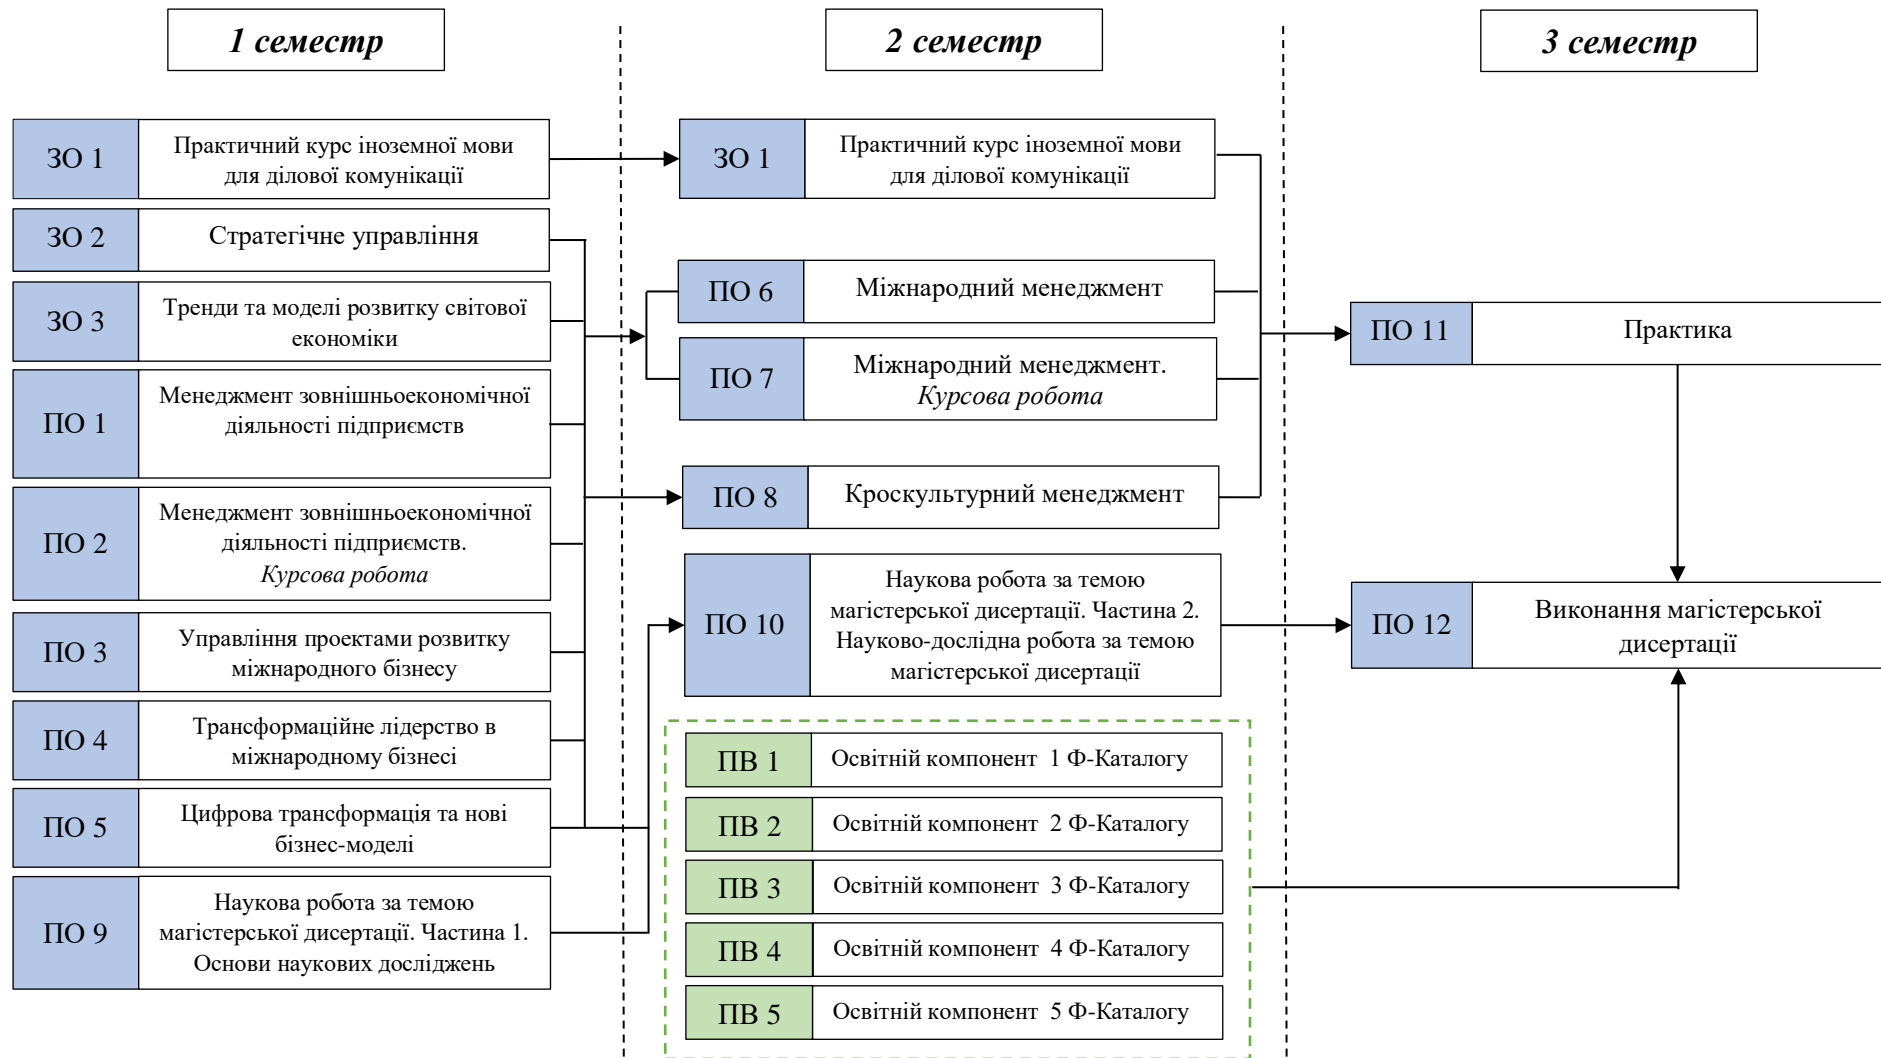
1 семестр

2 семестр

3 семестр

ЗО 1 Практичний курс іноземної мови для ділової комунікації

ЗО 2 Стратегічне управління

ЗО 3 Тренди та моделі розвитку світової економіки

ПО 1 Менеджмент зовнішньоекономічної діяльності підприємств

ПО 2 Менеджмент зовнішньоекономічної діяльності підприємств. *Курсова робота*

ПО 3 Управління проектами розвитку міжнародного бізнесу

ПО 4 Трансформаційне лідерство в міжнародному бізнесі

ПО 5 Цифрова трансформація та нові бізнес-моделі

ПО 9 Наукова робота за темою магістерської дисертації. Частина 1. Основи наукових досліджень

ЗО 1 Практичний курс іноземної мови для ділової комунікації

ПО 6 Міжнародний менеджмент

ПО 7 Міжнародний менеджмент. *Курсова робота*

ПО 8 Кроскультурний менеджмент

ПО 10 Наукова робота за темою магістерської дисертації. Частина 2. Науково-дослідна робота за темою магістерської дисертації

ПВ 1 Освітній компонент 1 Ф-Каталогу

ПВ 2 Освітній компонент 2 Ф-Каталогу

ПВ 3 Освітній компонент 3 Ф-Каталогу

ПВ 4 Освітній компонент 4 Ф-Каталогу

ПВ 5 Освітній компонент 5 Ф-Каталогу

ПО 11 Практика

ПО 12 Виконання магістерської дисертації